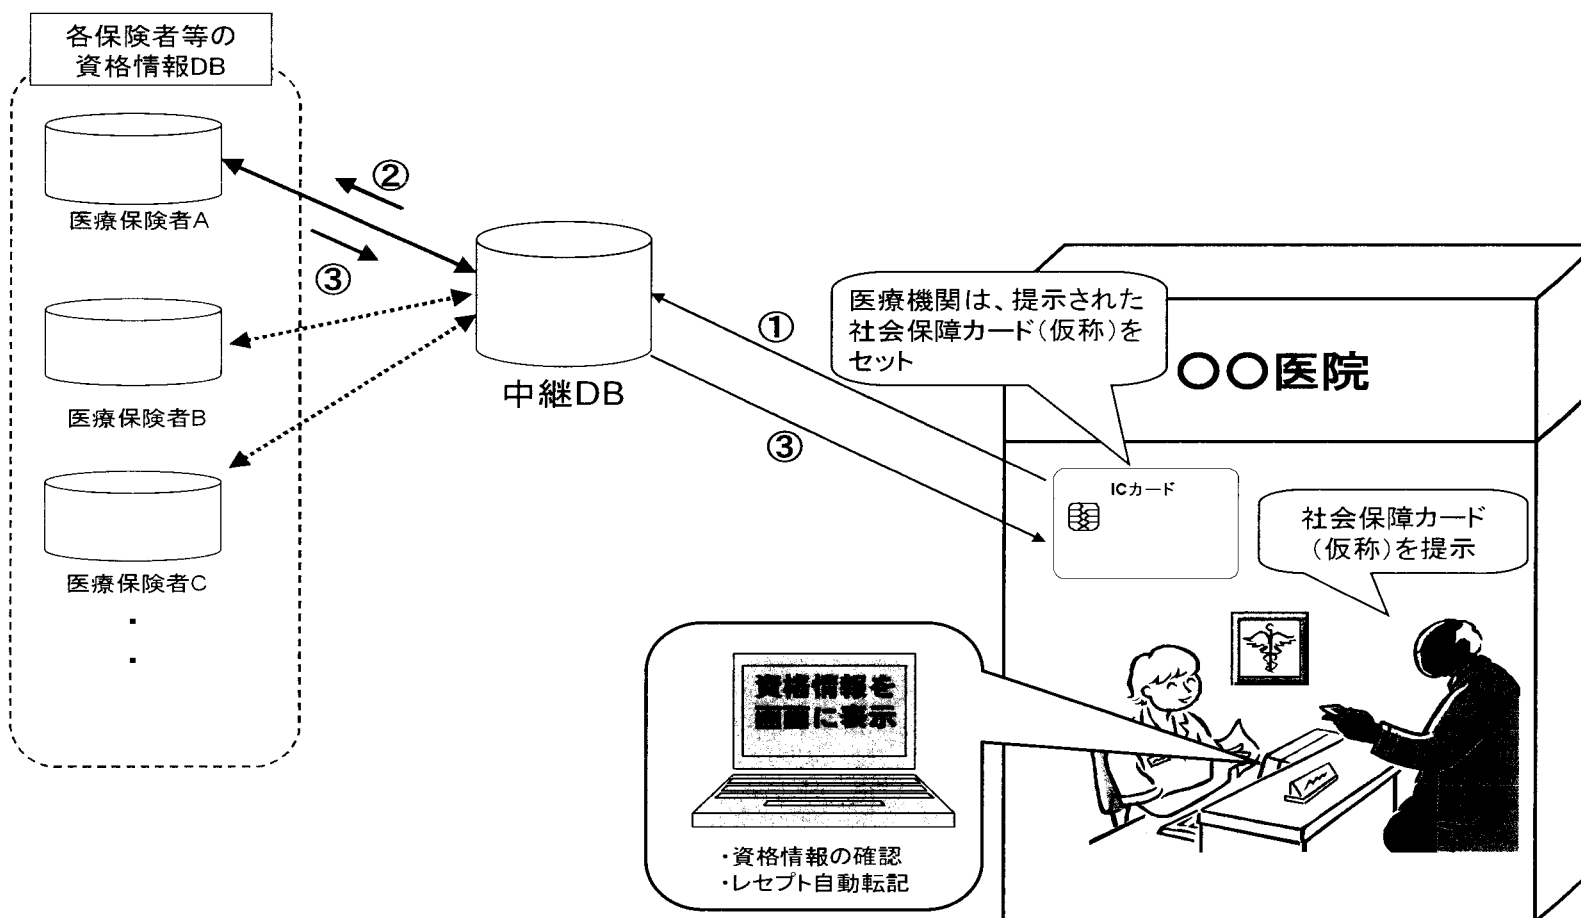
各保険者等の資格情報DB

医療保険者A

医療保険者B

医療保険者C

・
・

②

③

中継DB

①

③

医療機関は、提示された社会保障カード(仮称)をセット

〇〇医院

ICカード

社会保障カード(仮称)を提示

資格情報を画面に表示

・資格情報の確認
・レセプト自動転記